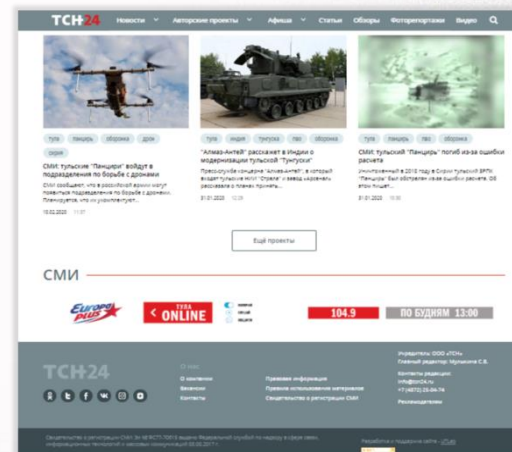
ТСН24 Новости Авторские проекты Афиша Статьи Обзоры Фоторепортажи Видео

тула панцирь оборона дрон сирия

СМИ: тульские "Панцири" войдут в подразделения по борьбе с дронами

СМИ сообщают, что в российской армии могут появиться подразделения по борьбе с дронами. Планируется, что их укомплектуют...

10.02.2020 11:37

тула индия тунгуска пво оборона

"Алмаз-Антей" расскажет в Индии о модернизации тульской "Тунгуски"

Пресс-служба концерна "Алмаз-Антей", в который входит тульское КБП "Стрела" и завод "Щегловский вал" рассказали о планах принять...

31.01.2020 12:29

тула панцирь пво оборона

СМИ: тульский "Панцирь" погиб из-за ошибки расчета

Уничтоженный в 2018 году в Сирии тульский ЗРПК "Панцирь" был обстрелян из-за ошибки расчета. Об этом пишет...

31.01.2020 10:30

Ещё проекты

СМИ

Европа Плюс

ТУЛА ONLINE

104.9

ПО БУДНЯМ 13:00

ТСН24

О нас
О компании
Вакансии
Контакты

Правовая информация
Правила использования материалов
Свидетельство о регистрации СМИ

Учредитель: ООО «ТСН»
Главный редактор: Мальшаков С.В.

Контакты редакции:
info@tsn24.ru
+7 (4872) 25-04-74

Рекламодателям

Свидетельство о регистрации СМИ Эл №ФС77-70810 выдано Федеральной службой по надзору в сфере связи, информационных технологий и массовых коммуникаций 02.08.2017 г.

Разработка и поддержка сайта — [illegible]